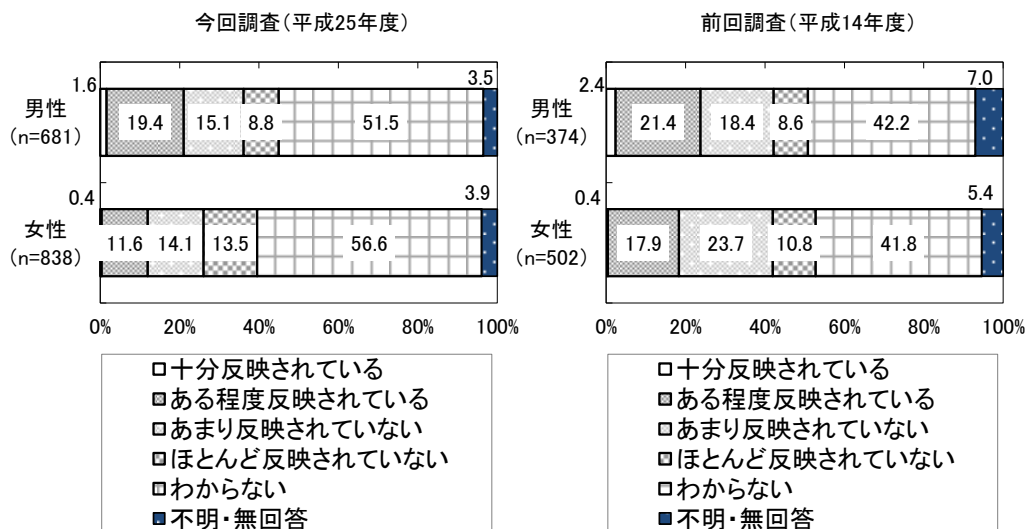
今回調査（平成25年度）

男性
（n=681）

1.6
19.4
15.1
8.8
51.5
3.5

女性
（n=838）

0.4
11.6
14.1
13.5
56.6
3.9

0%
20%
40%
60%
80%
100%

□十分反映されている
▨ある程度反映されている
□あまり反映されていない
▨ほとんど反映されていない
□わからない
■不明・無回答

前回調査（平成14年度）

男性
（n=374）

2.4
21.4
18.4
8.6
42.2
7.0

女性
（n=502）

0.4
17.9
23.7
10.8
41.8
5.4

0%
20%
40%
60%
80%
100%

□十分反映されている
▨ある程度反映されている
□あまり反映されていない
▨ほとんど反映されていない
□わからない
■不明・無回答